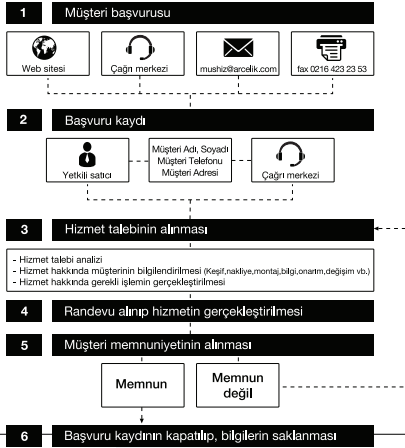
1 Müşteri başvurusu

Web sitesi

Çağrı merkezi

mushiz@arcelik.com

fax 0216 423 23 53

2 Başvuru kaydı

Yetkili satıcı

Müşteri Adı, Soyadı
Müşteri Telefonu
Müşteri Adresi

Çağrı merkezi

3 Hizmet talebinin alınması

- Hizmet talebi analizi
- Hizmet hakkında müşterinin bilgilendirilmesi (Keşif,nakliye,montaj,bilgi,onarım,değişim vb.)
- Hizmet hakkında gerekli işlemin gerçekleştirilmesi

4 Randevu alınıp hizmetin gerçekleştirilmesi

5 Müşteri memnuniyetinin alınması

Memnun

Memnun değil

6 Başvuru kaydının kapatılıp, bilgilerin saklanması